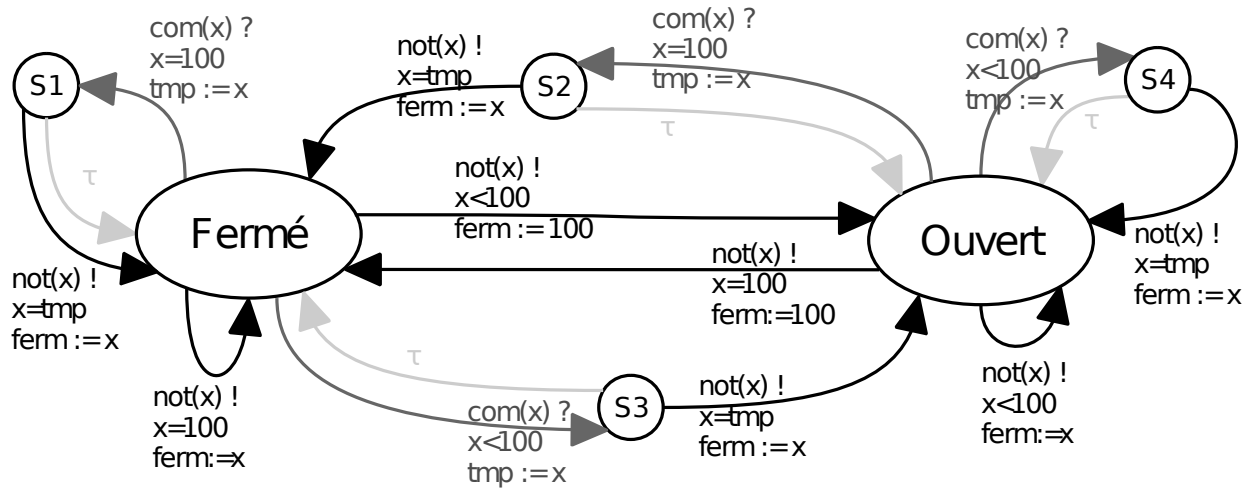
com(x) ?
x=100
tmp := x

S1

τ

not(x) !
x=tmp
ferm := x

not(x) !
x=tmp
ferm := x

S2

com(x) ?
x=100
tmp := x

τ

com(x) ?
x<100
tmp := x

S4

τ

Fermé

not(x) !
x<100
ferm := 100

Ouvert

not(x) !
x=100
ferm:=100

not(x) !
x=tmp
ferm := x

not(x) !
x=100
ferm:=x

τ

com(x) ?
x<100
tmp := x

S3

not(x) !
x=tmp
ferm := x

not(x) !
x<100
ferm:=x